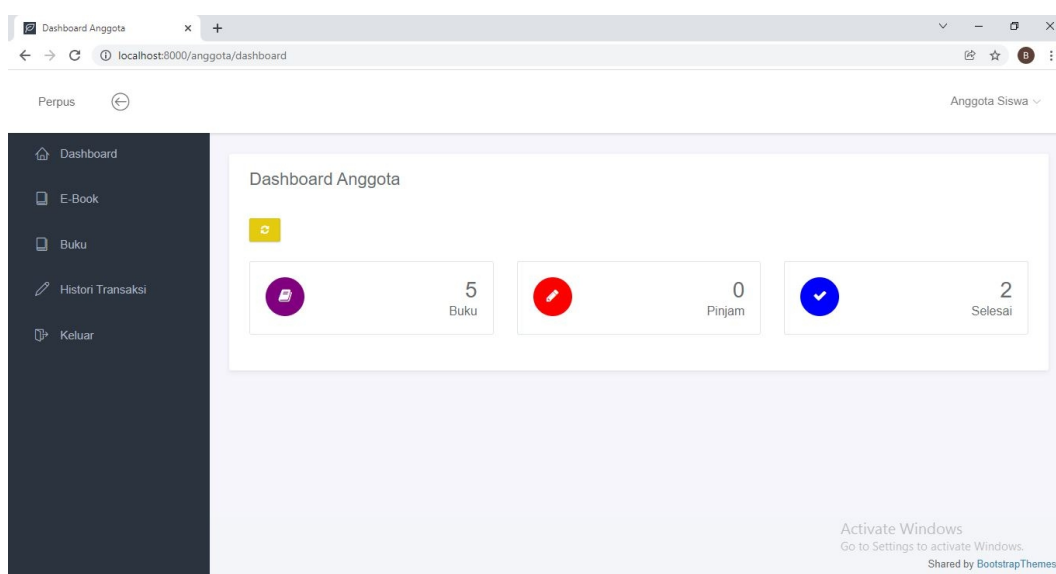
Dashboard Anggota
localhost:8000/anggota/dashboard

Perpus

Anggota Siswa

Dashboard

E-Book

Buku

Histori Transaksi

Keluar

Dashboard Anggota

5
Buku

0
Pinjam

2
Selesai

Activate Windows
Go to Settings to activate Windows.

Shared by BootstrapThemes